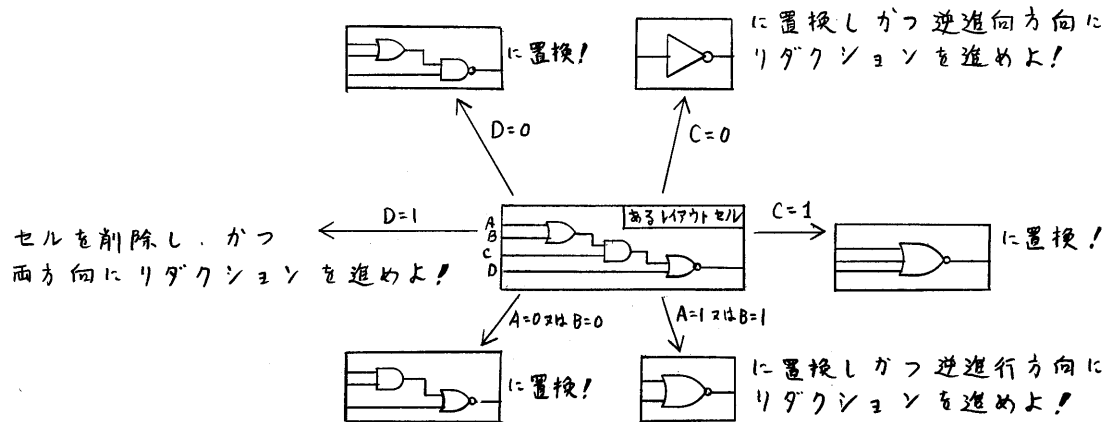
に置換!

に置換しかつ逆進向方向にリダクションを進めよ!

D=0

C=0

セルを削除し、かつ両方向にリダクションを進めよ!

D=1

A
B
C
D

あるレイアウトセル

C=1

に置換!

A=0又はB=0

A=1又はB=1

に置換!

に置換しかつ逆進行方向にリダクションを進めよ!